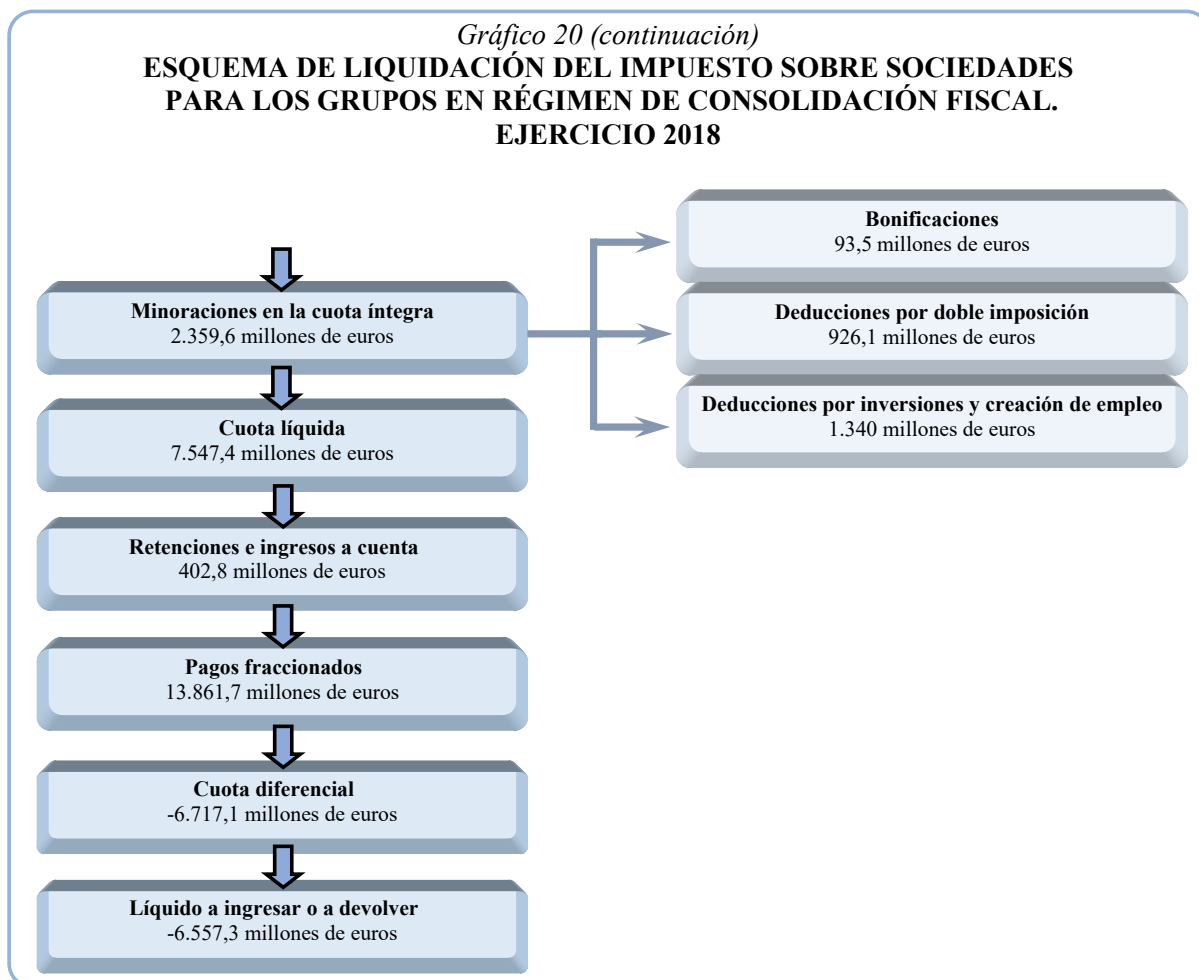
Gráfico 20 (continuación)
ESQUEMA DE LIQUIDACIÓN DEL IMPUESTO SOBRE SOCIEDADES PARA LOS GRUPOS EN RÉGIMEN DE CONSOLIDACIÓN FISCAL. EJERCICIO 2018

Minoraciones en la cuota íntegra
2.359,6 millones de euros

Bonificaciones
93,5 millones de euros

Deducciones por doble imposición
926,1 millones de euros

Deducciones por inversiones y creación de empleo
1.340 millones de euros

Cuota líquida
7.547,4 millones de euros

Retenciones e ingresos a cuenta
402,8 millones de euros

Pagos fraccionados
13.861,7 millones de euros

Cuota diferencial
-6.717,1 millones de euros

Líquido a ingresar o a devolver
-6.557,3 millones de euros